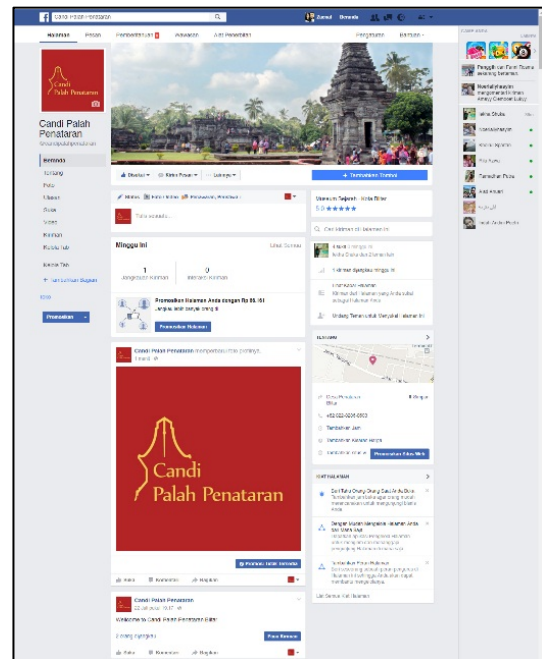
Candi Palah Penataran

Zainul Beranda

Halaman Pesan Pemberitahuan Wawasan Alat Penerbitan Pengaturan Bantuan

Candi Palah Penataran

Candi Palah Penataran

Beranda
Tentang
Foto
Ulasan
Suka
Video
Kiriman
Kelola Tab

Promosikan

Disukai Diikuti Bagikan

Tambahkan Tombol

Minggu ini

1
0

Promosikan Halaman Anda dengan Rp 85.151

Promosikan Halaman

Candi Palah Penataran

Candi
Palah Penataran

Suka Komentar Bagikan

Candi Palah Penataran

Welcome to Candi Palah Penataran Blitar!

Suka Komentar Bagikan

Museum Sejarah · Kota Blitar
5.0 ★★★★★

Blitar

Promosikan Situs Web

Lihat Semua

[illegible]